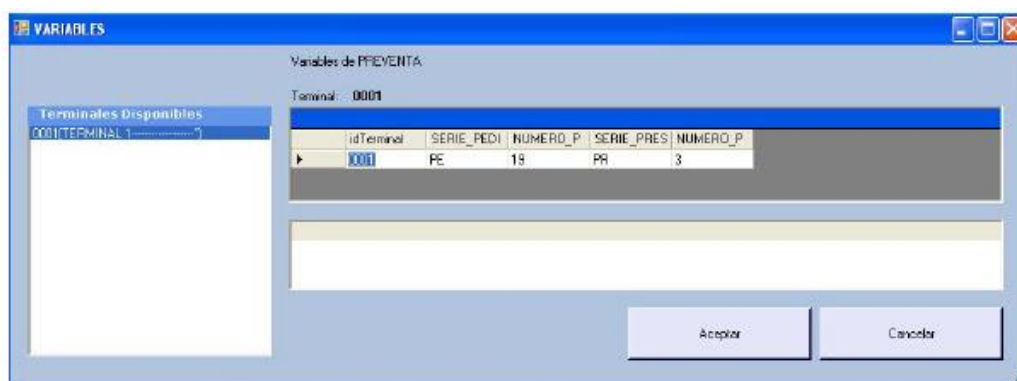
VARIABLES

Variables de PREVENTA

Terminal: 0001

Terminales Disponibles
0001(TERMINAL 1--------------")

| | idTerminal | SERIE_PEDI | NUMERO_P | SERIE_PRES | NUMERO_P |
|---|---|---|---|---|---|
| ▸ | 0001 | PE | 19 | PR | 3 |

Aceptar

Cancelar